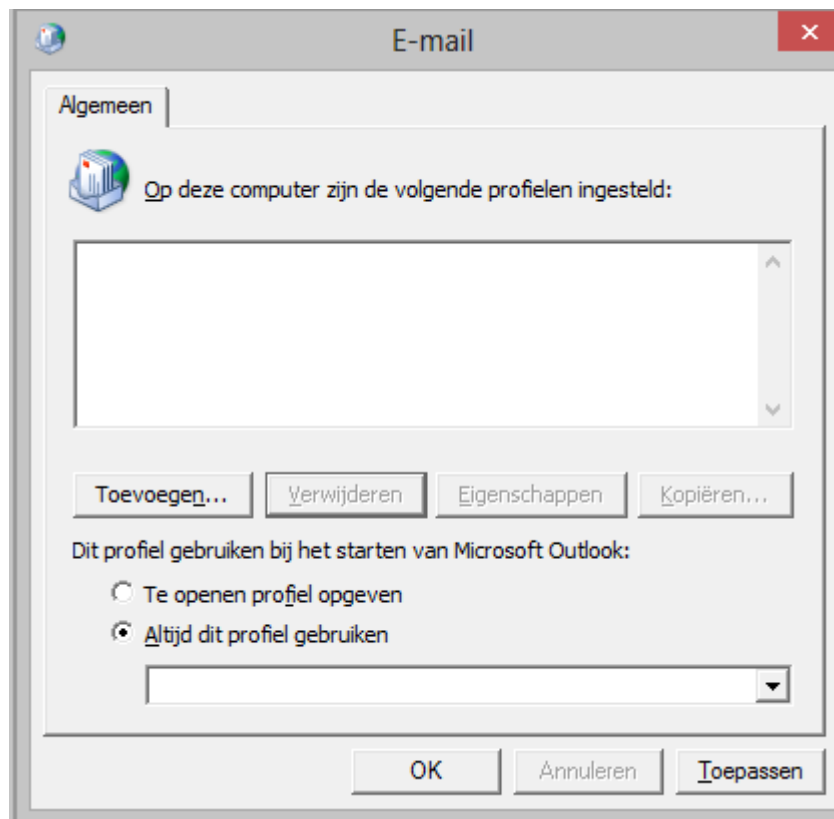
E-mail

Algemeen

Op deze computer zijn de volgende profielen ingesteld:

Toevoegen...
Verwijderen
Eigenschappen
Kopiëren...

Dit profiel gebruiken bij het starten van Microsoft Outlook:

Te openen profiel opgeven
Altijd dit profiel gebruiken

OK
Annuleren
Toepassen